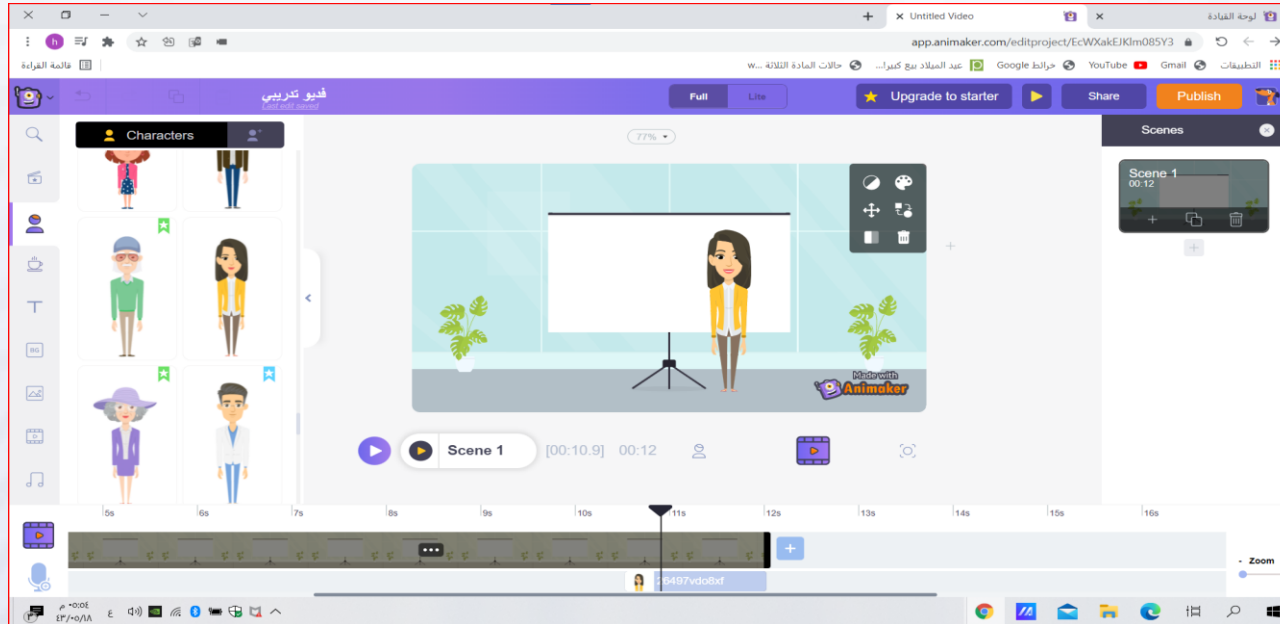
Untitled Video
لوحة القيادة
app.animaker.com/editproject/EcWXakEJKlm085Y3
التطبيقات Gmail YouTube خرائط Google عيد الميلاد بيع كبيرا... حالات المادة الثلاثة w...
قائمة القراءة
فديو تدريبي
Last edit saved
Full Lite
Upgrade to starter
Share
Publish
Characters
Scenes
77%
Scene 1
00:12
Made with Animaker
Scene 1
[00:10.9] 00:12
5s 6s 7s 8s 9s 10s 11s 12s 13s 14s 15s 16s
•••
+
Zoom
25497vdo8xf
٠٥:٠٤ م
٤٣/٠٥/١٨
ع